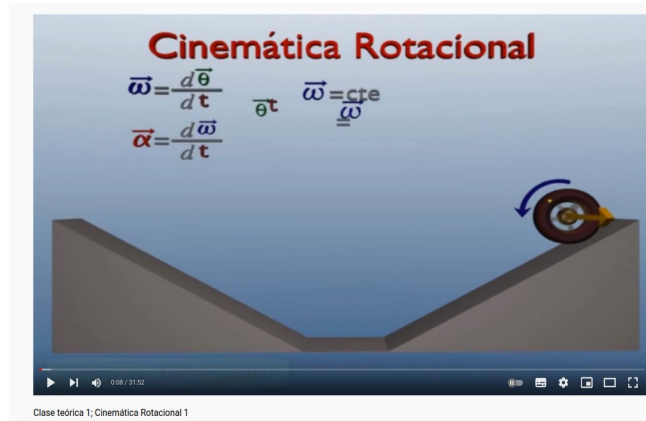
Cinemática Rotacional

$\vec{\omega}=\frac{d\vec{\theta}}{dt}$

$\vec{\theta}t$

$\vec{\omega}=cte$

$\vec{\omega}$

$\vec{\alpha}=\frac{d\vec{\omega}}{dt}$

0:08 / 31:52

Clase teórica 1; Cinemática Rotacional 1